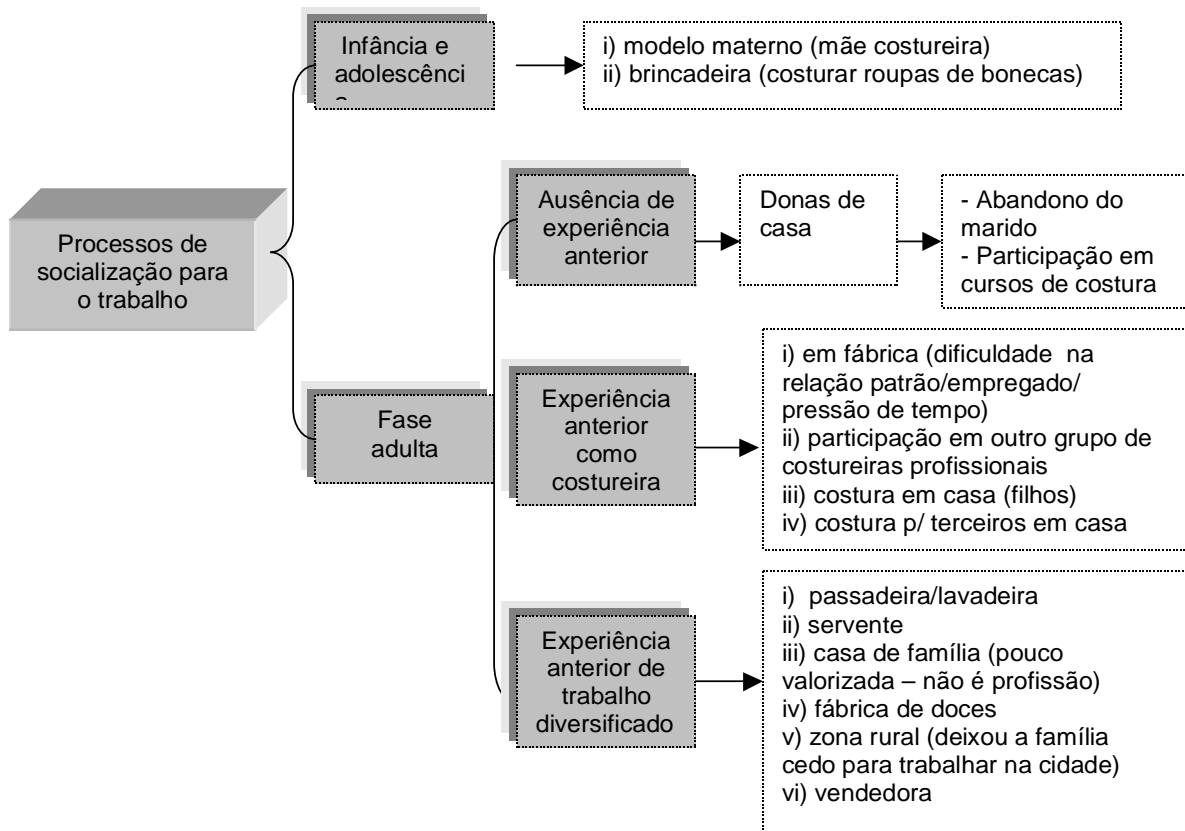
Processos de socialização para o trabalho

Infância e adolescênci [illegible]

i) modelo materno (mãe costureira)
ii) brincadeira (costurar roupas de bonecas)

Fase adulta

Ausência de experiência anterior

Donas de casa

- Abandono do marido
- Participação em cursos de costura

Experiência anterior como costureira

i) em fábrica (dificuldade na relação patrão/empregado/ pressão de tempo)
ii) participação em outro grupo de costureiras profissionais
iii) costura em casa (filhos)
iv) costura p/ terceiros em casa

Experiência anterior de trabalho diversificado

i) passadeira/lavadeira
ii) servente
iii) casa de família (pouco valorizada – não é profissão)
iv) fábrica de doces
v) zona rural (deixou a família cedo para trabalhar na cidade)
vi) vendedora